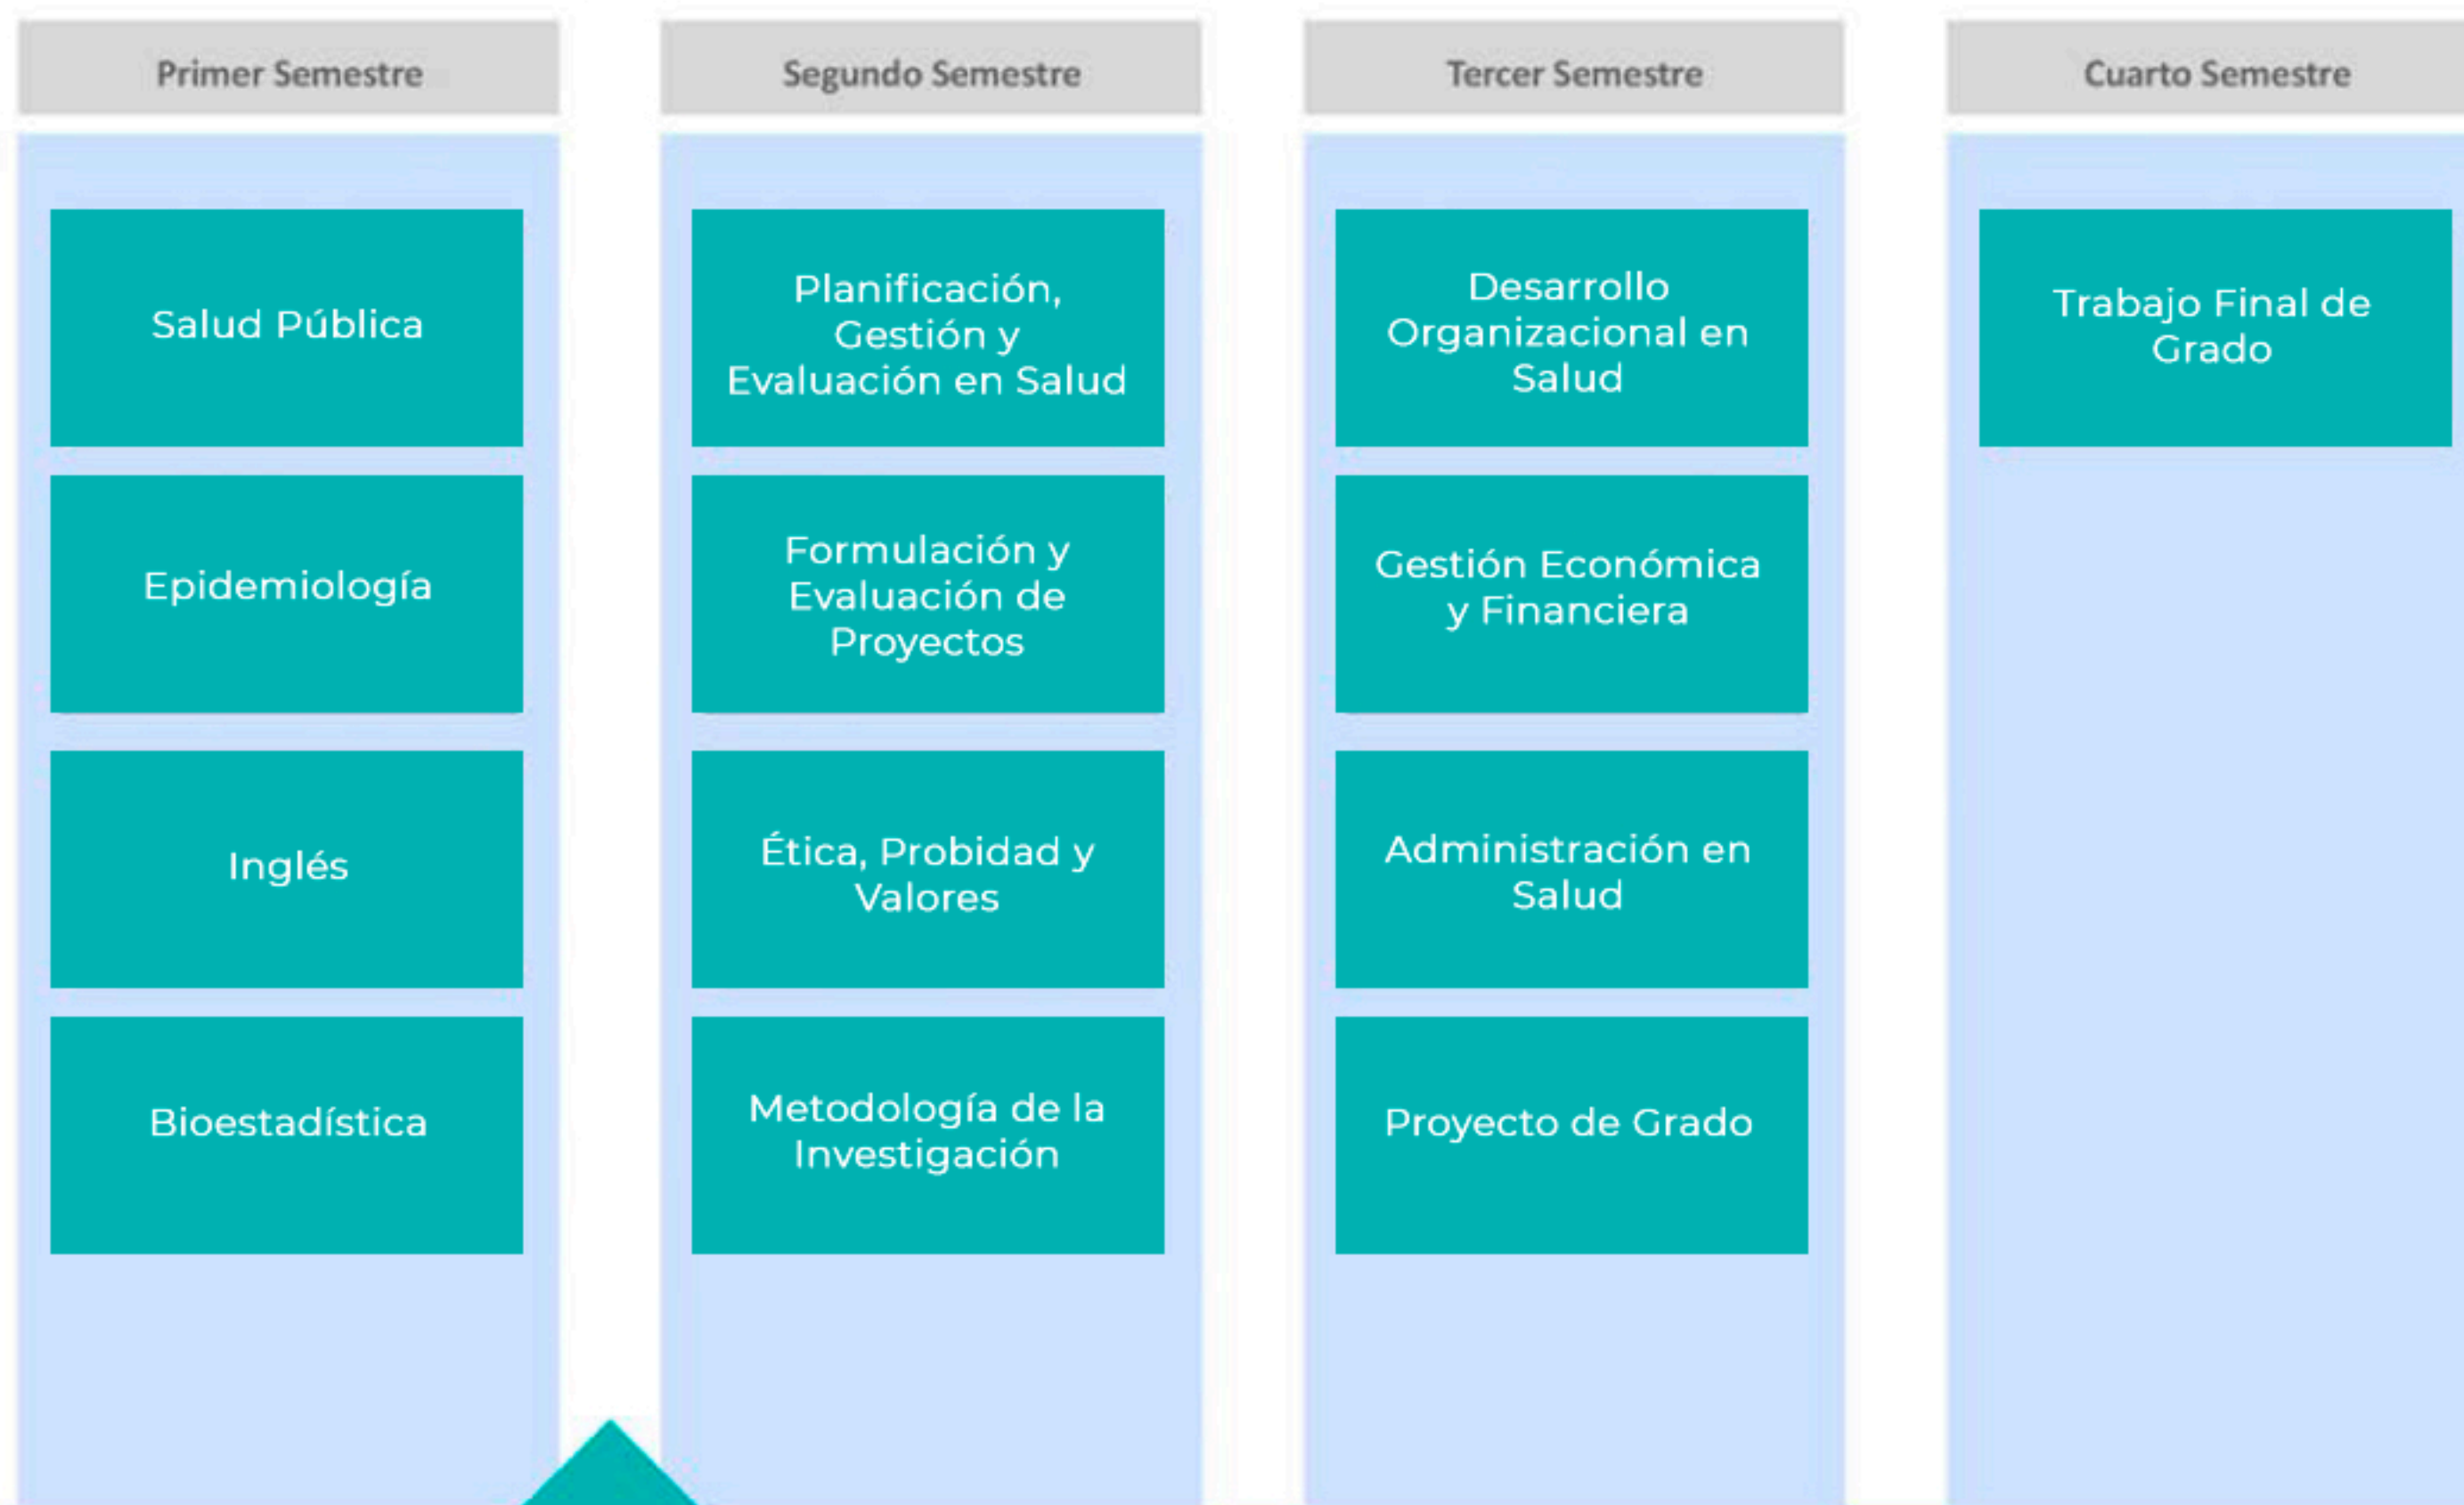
Primer Semestre

Salud Pública

Epidemiología

Inglés

Bioestadística

Segundo Semestre

Planificación, Gestión y Evaluación en Salud

Formulación y Evaluación de Proyectos

Ética, Probidad y Valores

Metodología de la Investigación

Tercer Semestre

Desarrollo Organizacional en Salud

Gestión Económica y Financiera

Administración en Salud

Proyecto de Grado

Cuarto Semestre

Trabajo Final de Grado